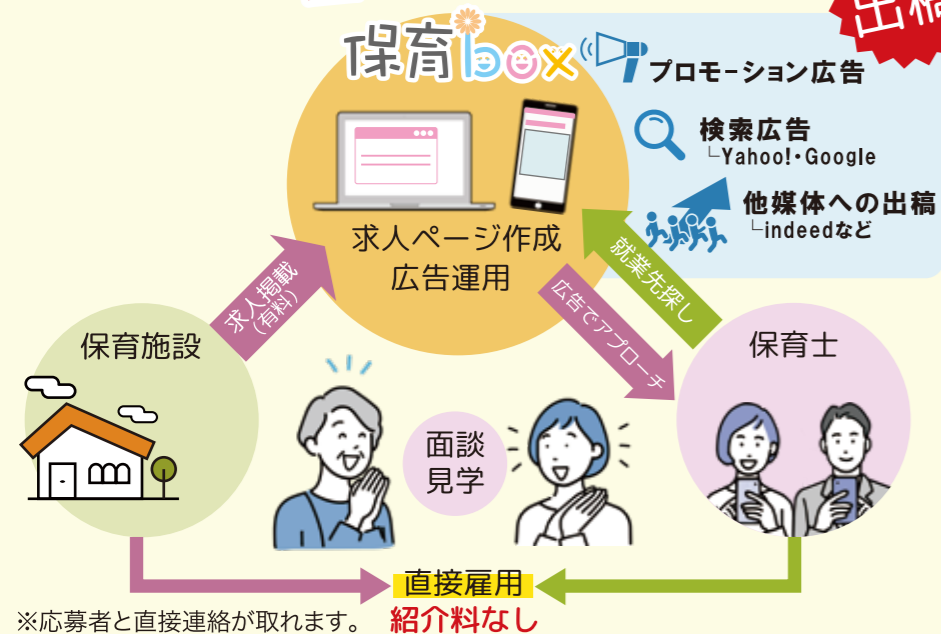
出稿

保育box

プロモーション広告

検索広告
└Yahoo!・Google

他媒体への出稿
└indeedなど

求人ページ作成
広告運用

求人掲載（有料）

就業先探し

広告でアプローチ

保育施設

保育士

面談
見学

直接雇用
紹介料なし

※応募者と直接連絡が取れます。